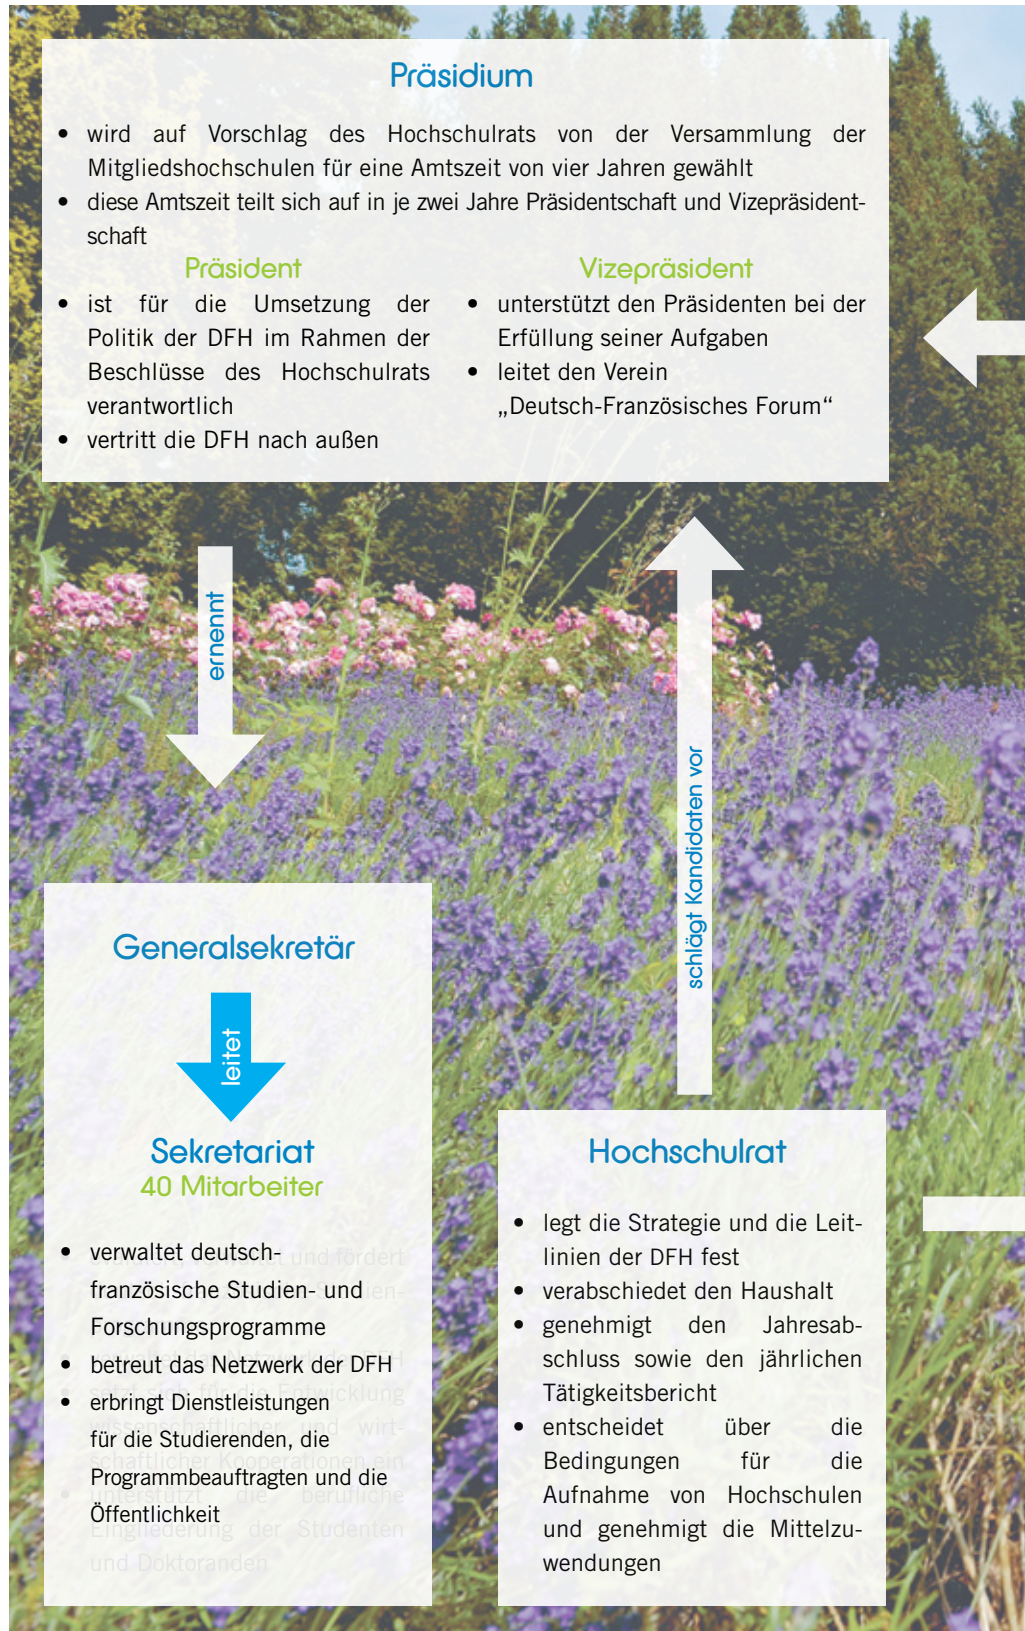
Präsidium

• wird auf Vorschlag des Hochschulrats von der Versammlung der Mitgliedshochschulen für eine Amtszeit von vier Jahren gewählt
• diese Amtszeit teilt sich auf in je zwei Jahre Präsidentschaft und Vizepräsidentschaft

Präsident

• ist für die Umsetzung der Politik der DFH im Rahmen der Beschlüsse des Hochschulrats verantwortlich
• vertritt die DFH nach außen

Vizepräsident

• unterstützt den Präsidenten bei der Erfüllung seiner Aufgaben
• leitet den Verein „Deutsch-Französisches Forum“

ernennt

schlägt Kandidaten vor

Generalsekretär

leitet

Sekretariat
40 Mitarbeiter

• verwaltet deutsch-französische Studien- und Forschungsprogramme
• betreut das Netzwerk der DFH
• erbringt Dienstleistungen für die Studierenden, die Programmbeauftragten und die Öffentlichkeit

Hochschulrat

• legt die Strategie und die Leitlinien der DFH fest
• verabschiedet den Haushalt
• genehmigt den Jahresabschluss sowie den jährlichen Tätigkeitsbericht
• entscheidet über die Bedingungen für die Aufnahme von Hochschulen und genehmigt die Mittelzuwendungen